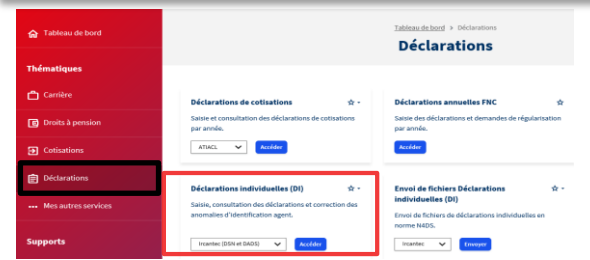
Tableau de bord

Thématiques

Carrière

Droits à pension

Cotisations

Déclarations

Mes autres services

Supports

Tableau de bord > Déclarations

Déclarations

Déclarations de cotisations

Saisie et consultation des déclarations de cotisations par année.

ATIACL

Accéder

Déclarations annuelles FNC

Saisie des déclarations et demandes de régularisation par année.

Accéder

Déclarations individuelles (DI)

Saisie, consultation des déclarations et correction des anomalies d'identification agent.

Ircantec (DSN et DADS)

Accéder

Envoi de fichiers Déclarations individuelles (DI)

Envoi de fichiers de déclarations individuelles en norme N4DS.

Ircantec

Envoyer